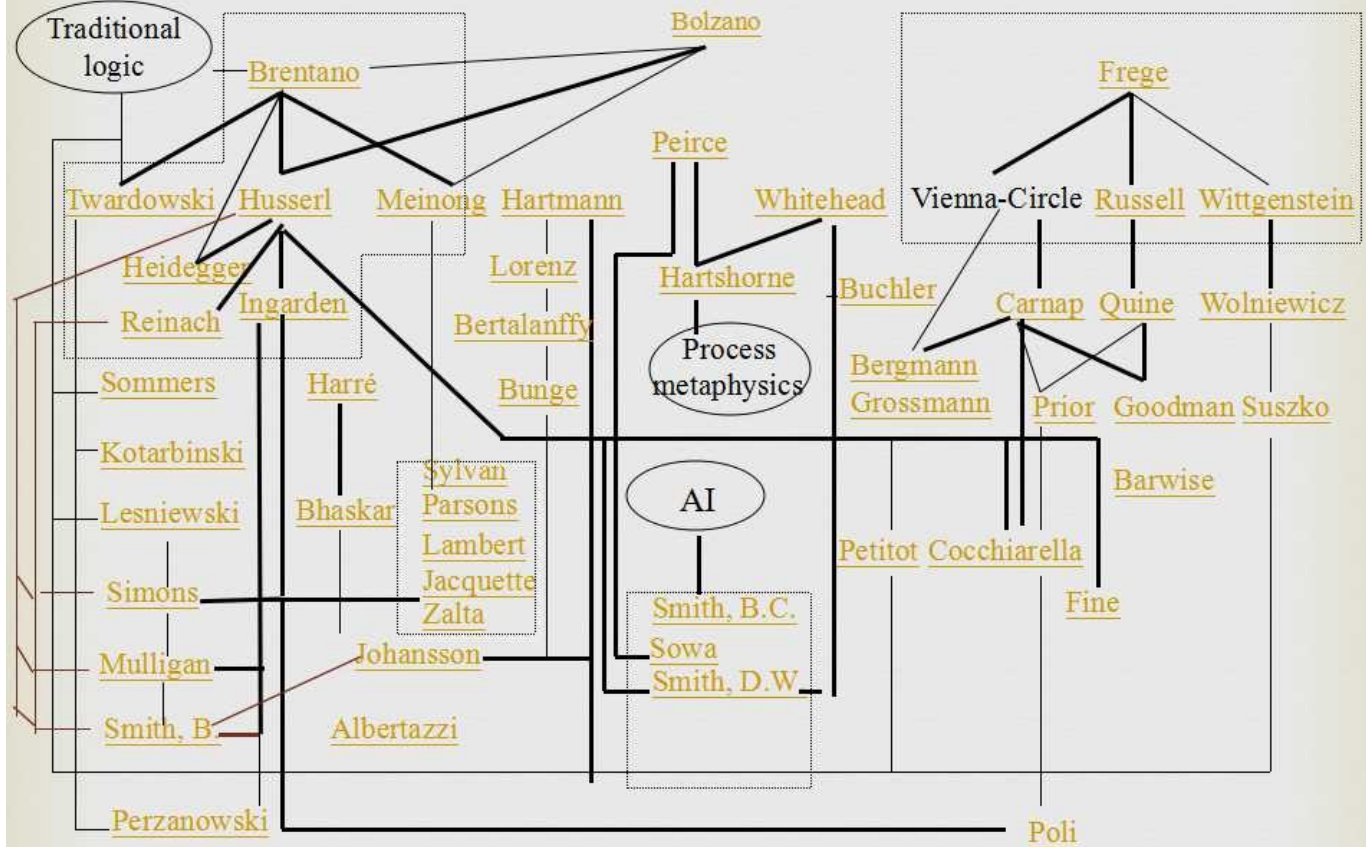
Traditional logic

Bolzano

Brentano

Frege

Peirce

Twardowski Husserl Meinong Hartmann Whitehead

Vienna-Circle Russell Wittgenstein

Heidegger

Lorenz

Hartshorne

Buchler

Reinach Ingarden

Bertalanffy

Carnap Quine Wolniewicz

Process metaphysics

Sommers

Harré

Bunge

Bergmann

Grossmann

Prior Goodman Suszko

Kotarbinski

Sylvan

Parsons

Barwise

Lesniewski

Bhaskar

AI

Lambert

Jacquette

Petitot Cocchiarella

Simons

Zalta

Smith, B.C.

Fine

Mulligan

Johansson

Sowa

Smith, D.W.

Smith, B.

Albertazzi

Perzanowski

Poli